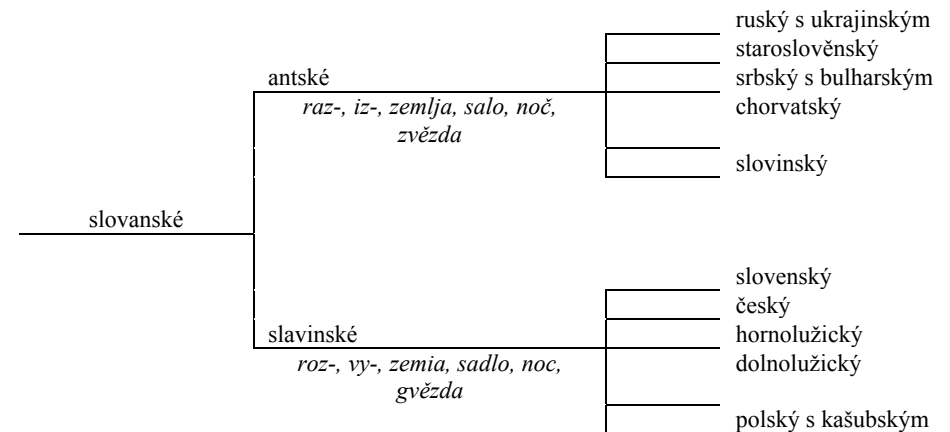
slovanské

antské
raz-, iz-, zemlja, salo, noč, zvězda

ruský s ukrajinským
staroslověnský
srbský s bulharským
chorvatský
slovinský

slavinské
roz-, vy-, zemia, sadlo, noc, gvězda

slovenský
český
hornolužický
dolnolužický
polský s kašubským